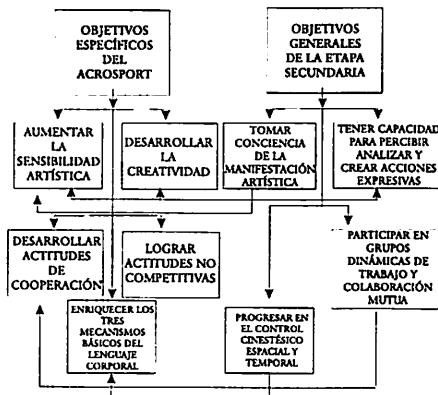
OBJETIVOS ESPECÍFICOS DEL ACROSPORT

OBJETIVOS GENERALES DE LA ETAPA SECUNDARIA

AUMENTAR LA SENSIBILIDAD ARTÍSTICA

DESARROLLAR LA CREATIVIDAD

TOMAR CONCIENCIA DE LA MANIFESTACIÓN ARTÍSTICA

TENER CAPACIDAD PARA PERCIBIR ANALIZAR Y CREAR ACCIONES EXPRESIVAS

DESARROLLAR ACTITUDES DE COOPERACIÓN

LOGRAR ACTITUDES NO COMPETITIVAS

PARTICIPAR EN GRUPOS DINÁMICAS DE TRABAJO Y COLABORACIÓN MUTUA

ENRIQUECER LOS TRES MECANISMOS BÁSICOS DEL LENGUAJE CORPORAL

PROGRESAR EN EL CONTROL CINESTÉSICO ESPACIAL Y TEMPORAL